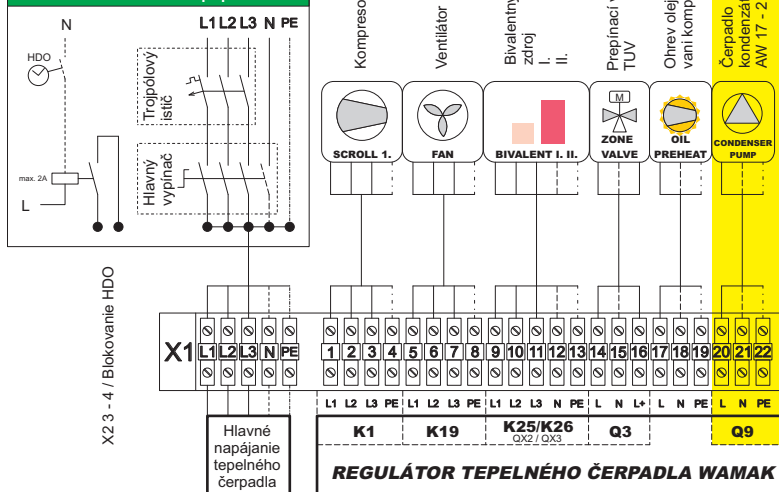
N

L1 L2 L3 N PE

HDO

Trojpólový istič

Hlavný vypínač

max. 2A

L

Kompreso

Ventilátor

Bivalentný zdroj
I.
II.

Prepínací
TUV

Ohrev olej
vaní komp

Čerpadlo
kondenzá
AW 17 - 2

SCROLL 1.

FAN

BIVALENT I. II.

M
ZONE VALVE

OIL PREHEAT

CONDENSER PUMP

X2 3 - 4 / Blokovanie HDO

X1

| L1 | L2 | L3 | N | PE | 1 | 2 | 3 | 4 | 5 | 6 | 7 | 8 | 9 | 10 | 11 | 12 | 13 | 14 | 15 | 16 | 17 | 18 | 19 | 20 | 21 | 22 |
|---|---|---|---|---|---|---|---|---|---|---|---|---|---|---|---|---|---|---|---|---|---|---|---|---|---|---|

L1 L2 L3 PE | L1 L2 L3 PE | L1 L2 L3 N PE | L N L+ | L N PE | L N PE

K1

K19

K25/K26
QX2 / QX3

Q3

Q9

Hlavné napájanie tepelného čerpadla

REGULÁTOR TEPELNÉHO ČERPADLA WAMAK